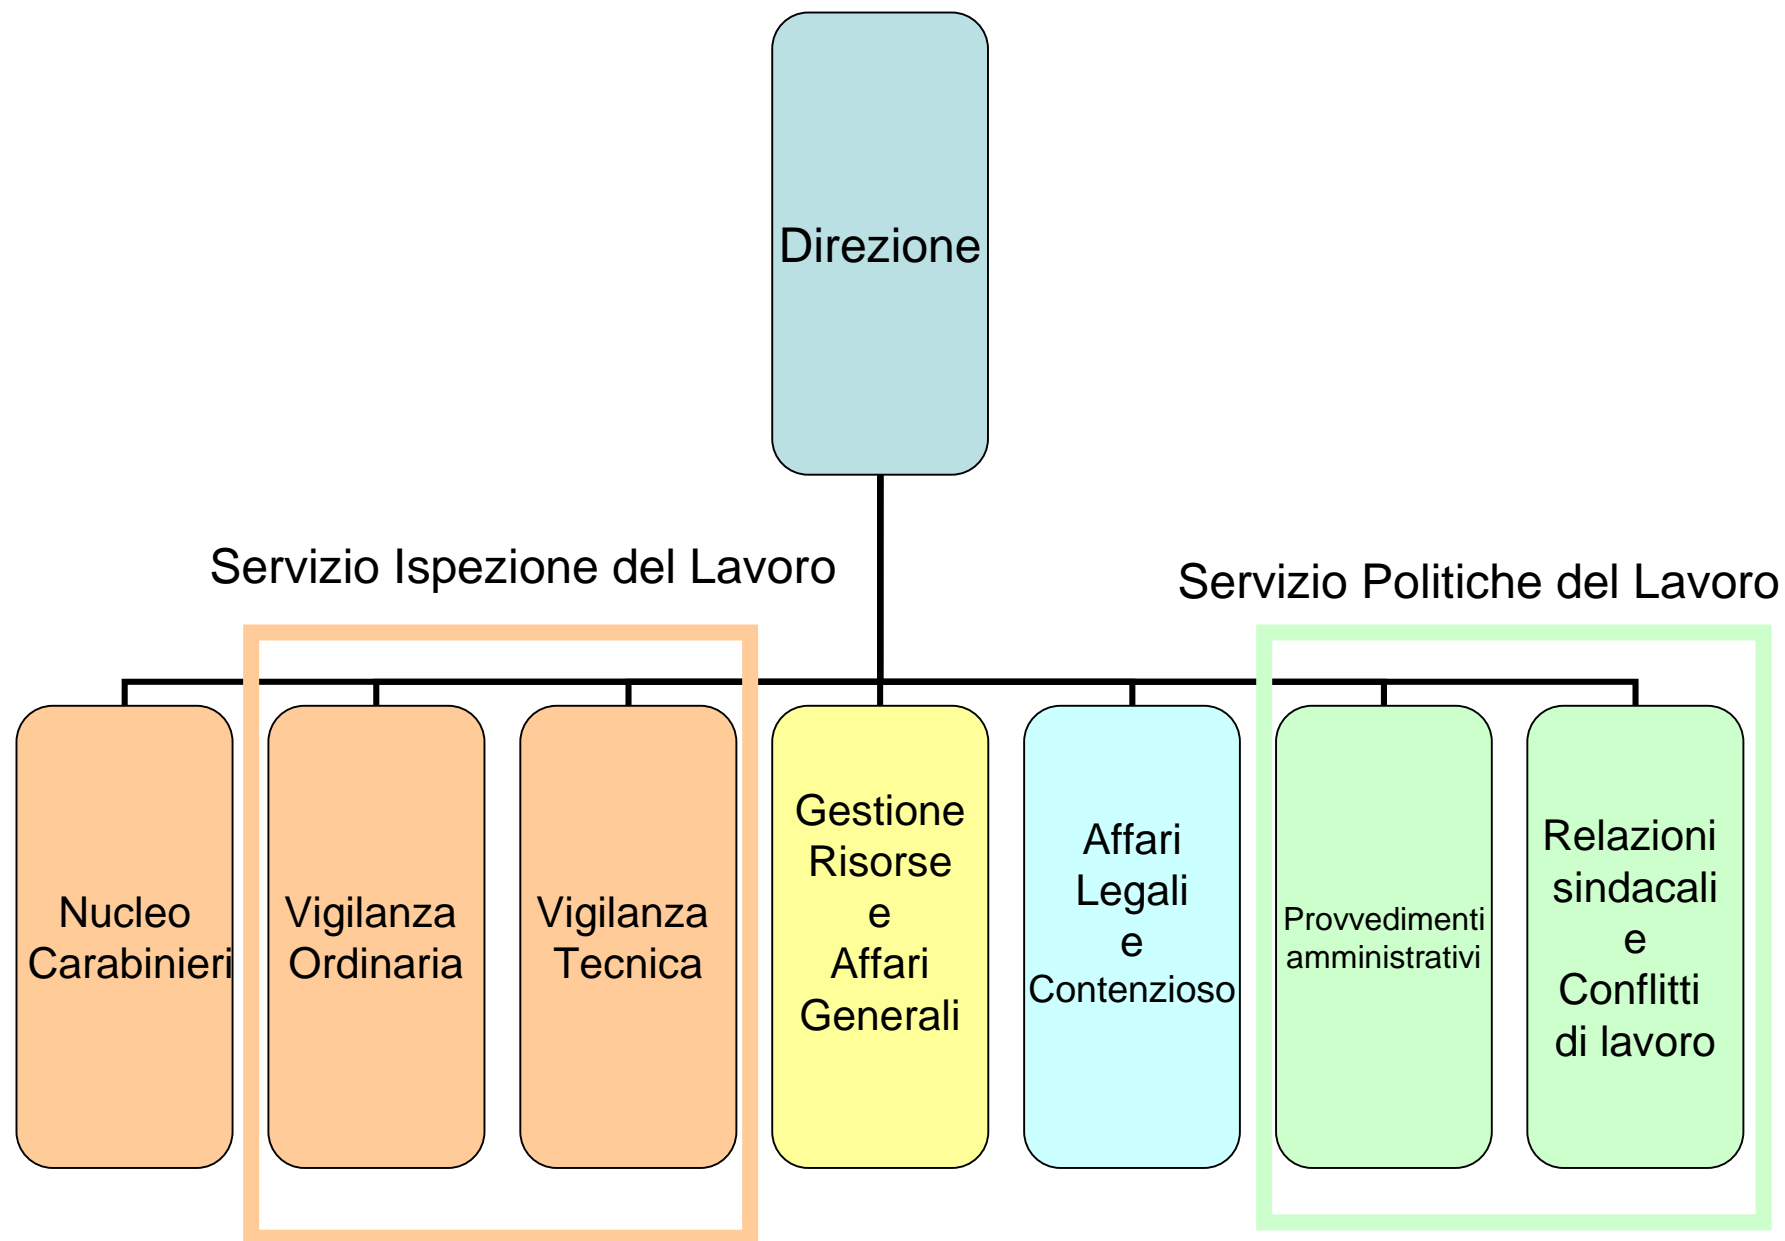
Direzione

Servizio Ispezione del Lavoro

Servizio Politiche del Lavoro

Nucleo Carabinieri

Vigilanza Ordinaria

Vigilanza Tecnica

Gestione Risorse e Affari Generali

Affari Legali e Contenzioso

Provvedimenti amministrativi

Relazioni sindacali e Conflitti di lavoro